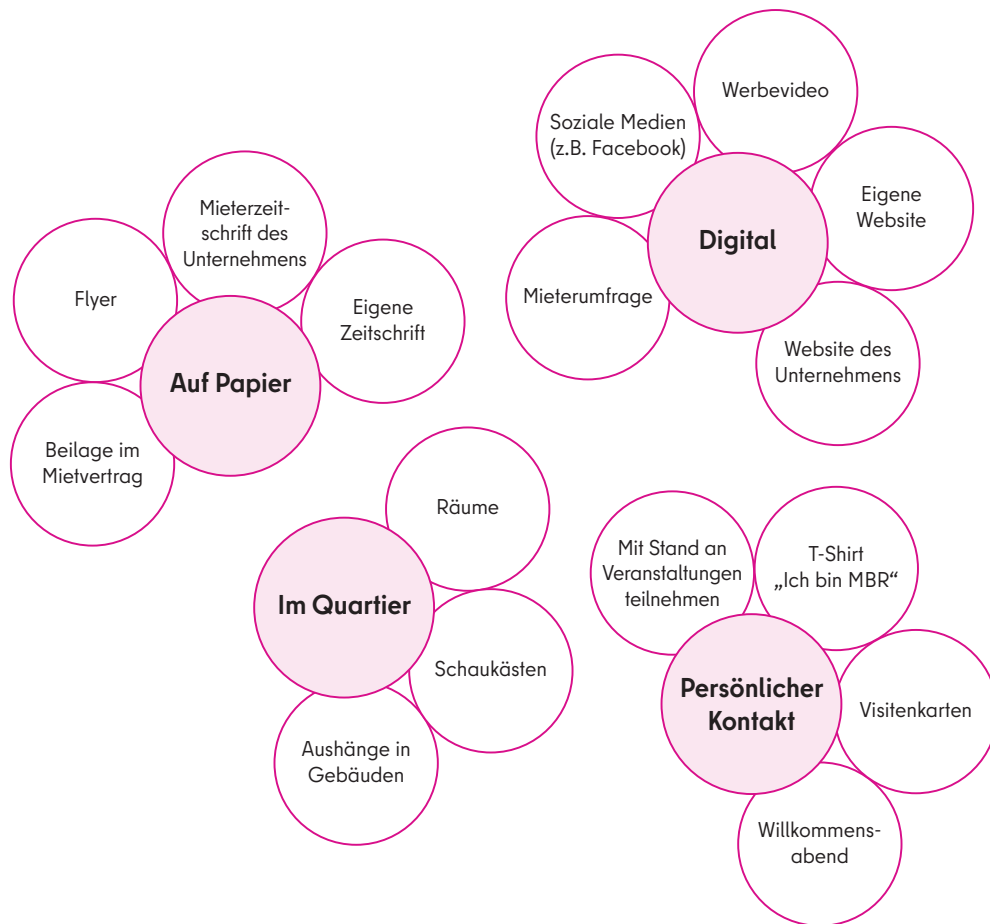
Soziale Medien (z.B. Facebook)

Werbevideo

Digital

Eigene Website

Mieterumfrage

Website des Unternehmens

Mieterzeitschrift des Unternehmens

Flyer

Auf Papier

Eigene Zeitschrift

Beilage im Mietvertrag

Räume

Im Quartier

Schaukästen

Aushänge in Gebäuden

Mit Stand an Veranstaltungen teilnehmen

T-Shirt „Ich bin MBR“

Persönlicher Kontakt

Visitenkarten

Willkommensabend